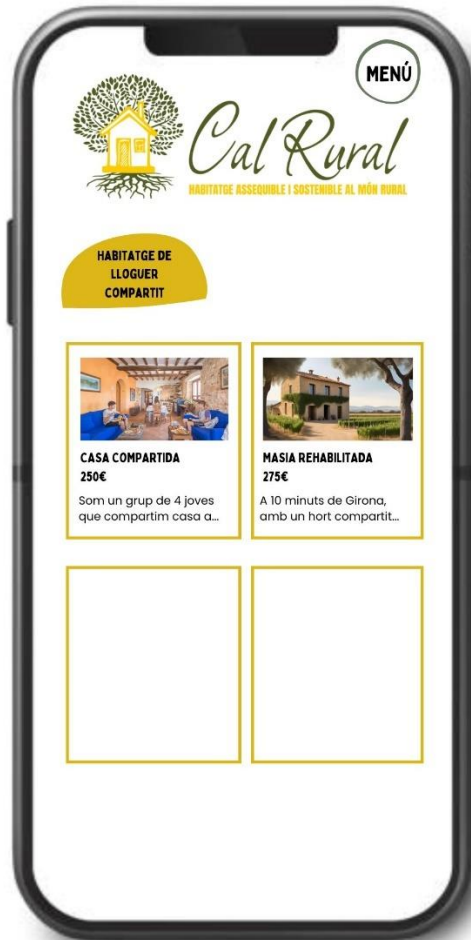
MENÚ

Cal Rural

HABITATGE ASSEQUIBLE I SOSTENIBLE AL MÓN RURAL

HABITATGE DE LLOGUER COMPARTIT

CASA COMPARTIDA
250€
Som un grup de 4 joves que compartim casa a...

MASIA REHABILITADA
275€
A 10 minuts de Girona, amb un hort compartit...